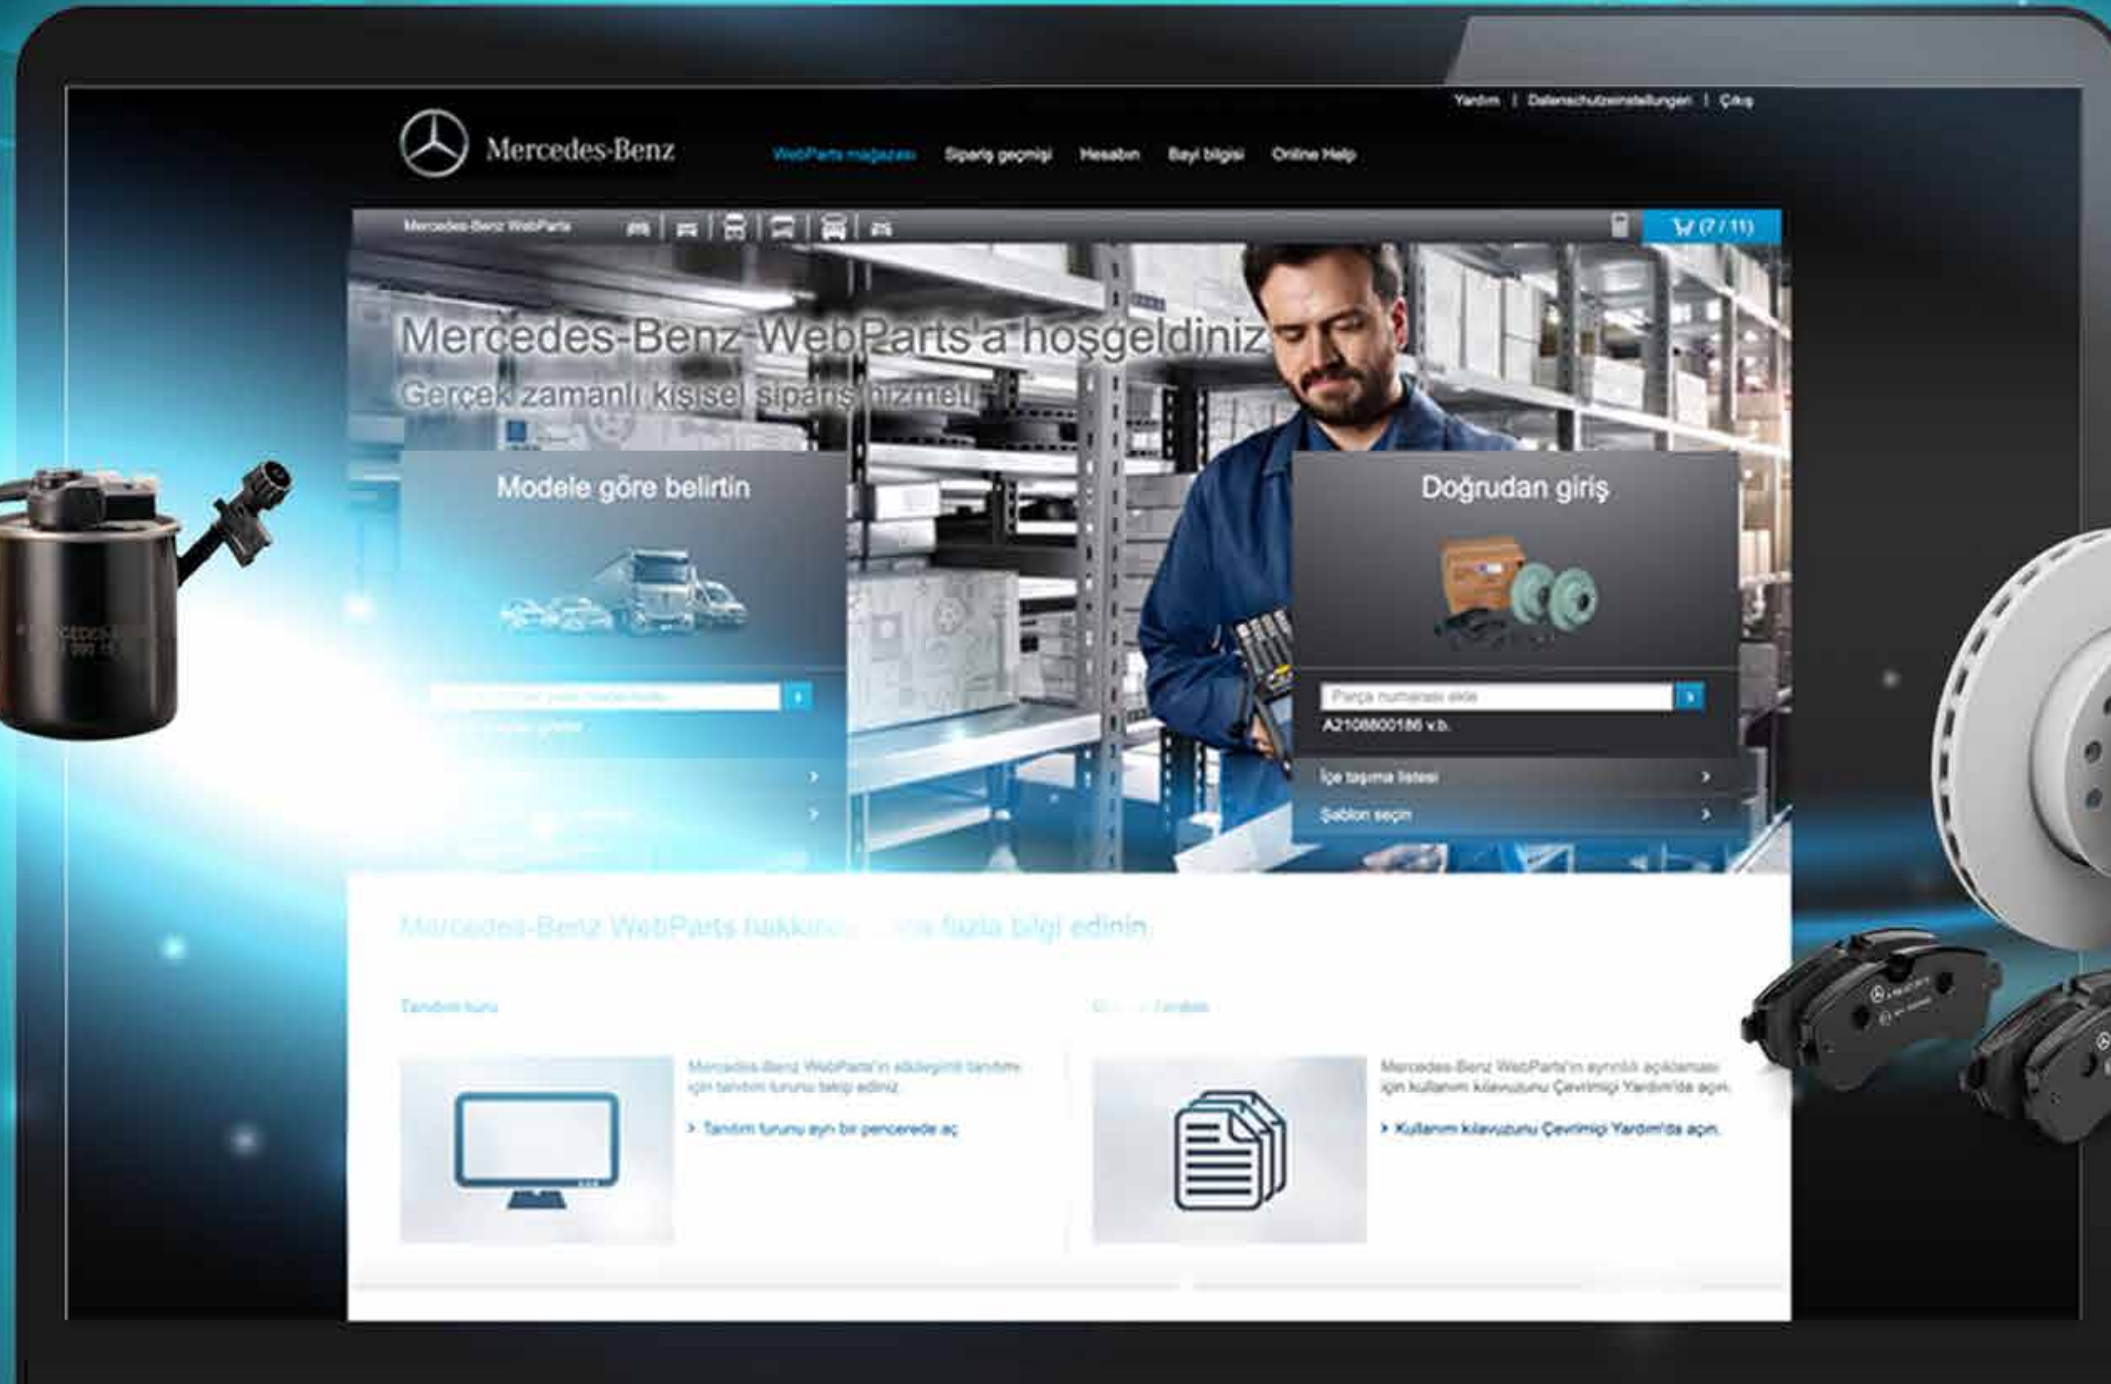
Yardım | Datenschutzeinstellungen | Çıkış

Mercedes-Benz

WebParts mağazası Sipariş geçmişi Hesabın Bayi bilgisi Online Help

Mercedes-Benz WebParts

(7 / 11)

Mercedes-Benz WebParts'a hoşgeldiniz

Gerçek zamanlı kişisel sipariş hizmeti

Modele göre belirtin

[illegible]

Doğrudan giriş

Parça numarası ekle

A2108800186 v.b.

İçe taşıma listesi

Şablon seçin

Mercedes-Benz WebParts hakkında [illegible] fazla bilgi edinin.

Tanıtım turu

Mercedes-Benz WebParts'ın etkileyici tanıtımı için tanıtım turunu takip ediniz.

Tanıtım turunu ayrı bir pencerede aç

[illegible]

Mercedes-Benz WebParts'ın ayrıntılı açıklaması için kullanım kılavuzunu Çevrimiçi Yardım'da açın.

Kullanım kılavuzunu Çevrimiçi Yardım'da açın.